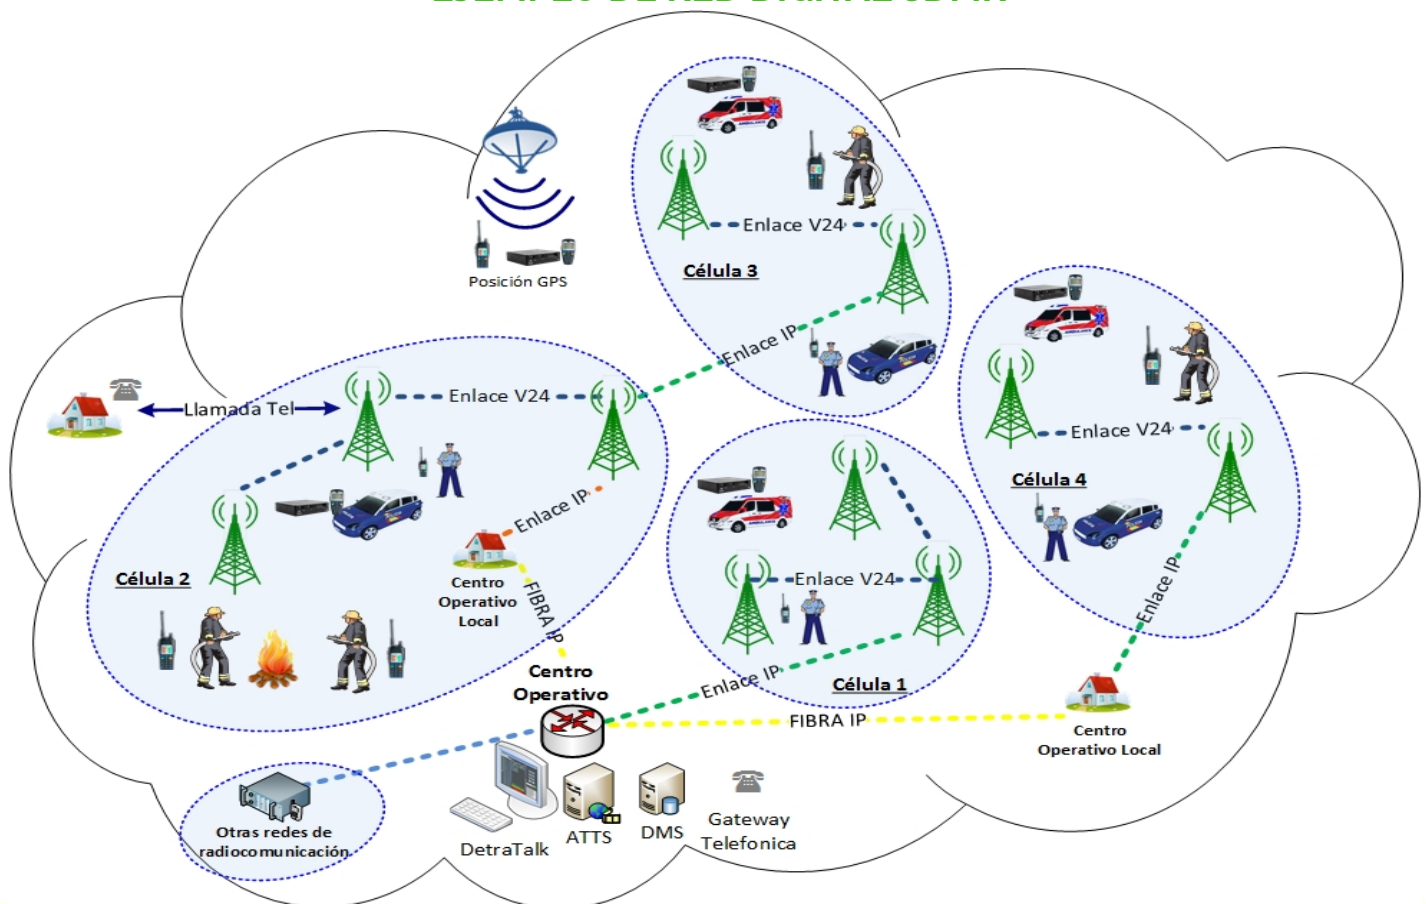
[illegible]

Posición GPS

Célula 3

Enlace V24

Enlace IP

Llamada Tel

Enlace V24

Enlace IP

Célula 2

Centro Operativo Local

FIBRA IP

Célula 4

Enlace V24

Enlace IP

Enlace V24

Célula 1

Enlace IP

Centro Operativo

FIBRA IP

Centro Operativo Local

Otras redes de radiocomunicación

DetraTalk

ATTS

DMS

Gateway Telefonica